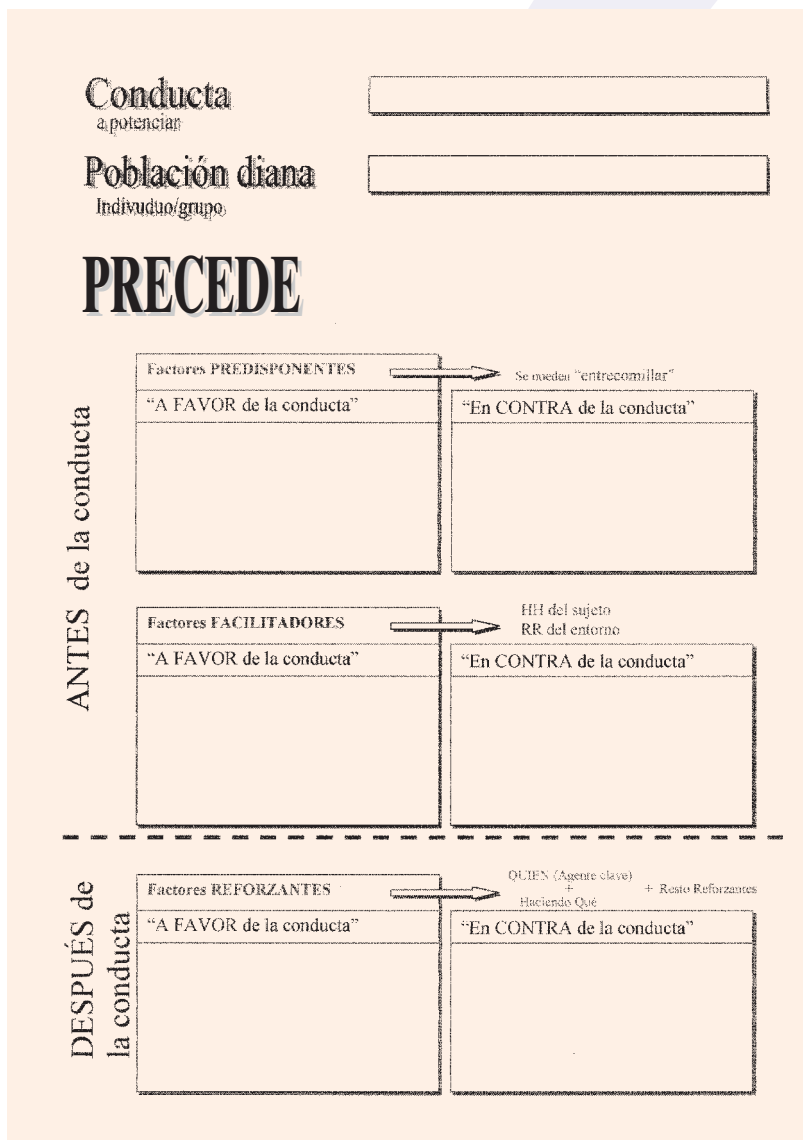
Conducta
a potenciar

Población diana
Indivuduo/grupo

PRECEDE

ANTES de la conducta

Factores PREDISPONENTES
Se pueden "entrecomillar"

"A FAVOR de la conducta"

"En CONTRA de la conducta"

Factores FACILITADORES
HH del sujeto
RR del entorno

"A FAVOR de la conducta"

"En CONTRA de la conducta"

DESPUÉS de la conducta

Factores REFORZANTES
QUIEN (Agente clave)
+
Haciendo Qué
+ Resto Reforzantes

"A FAVOR de la conducta"

"En CONTRA de la conducta"